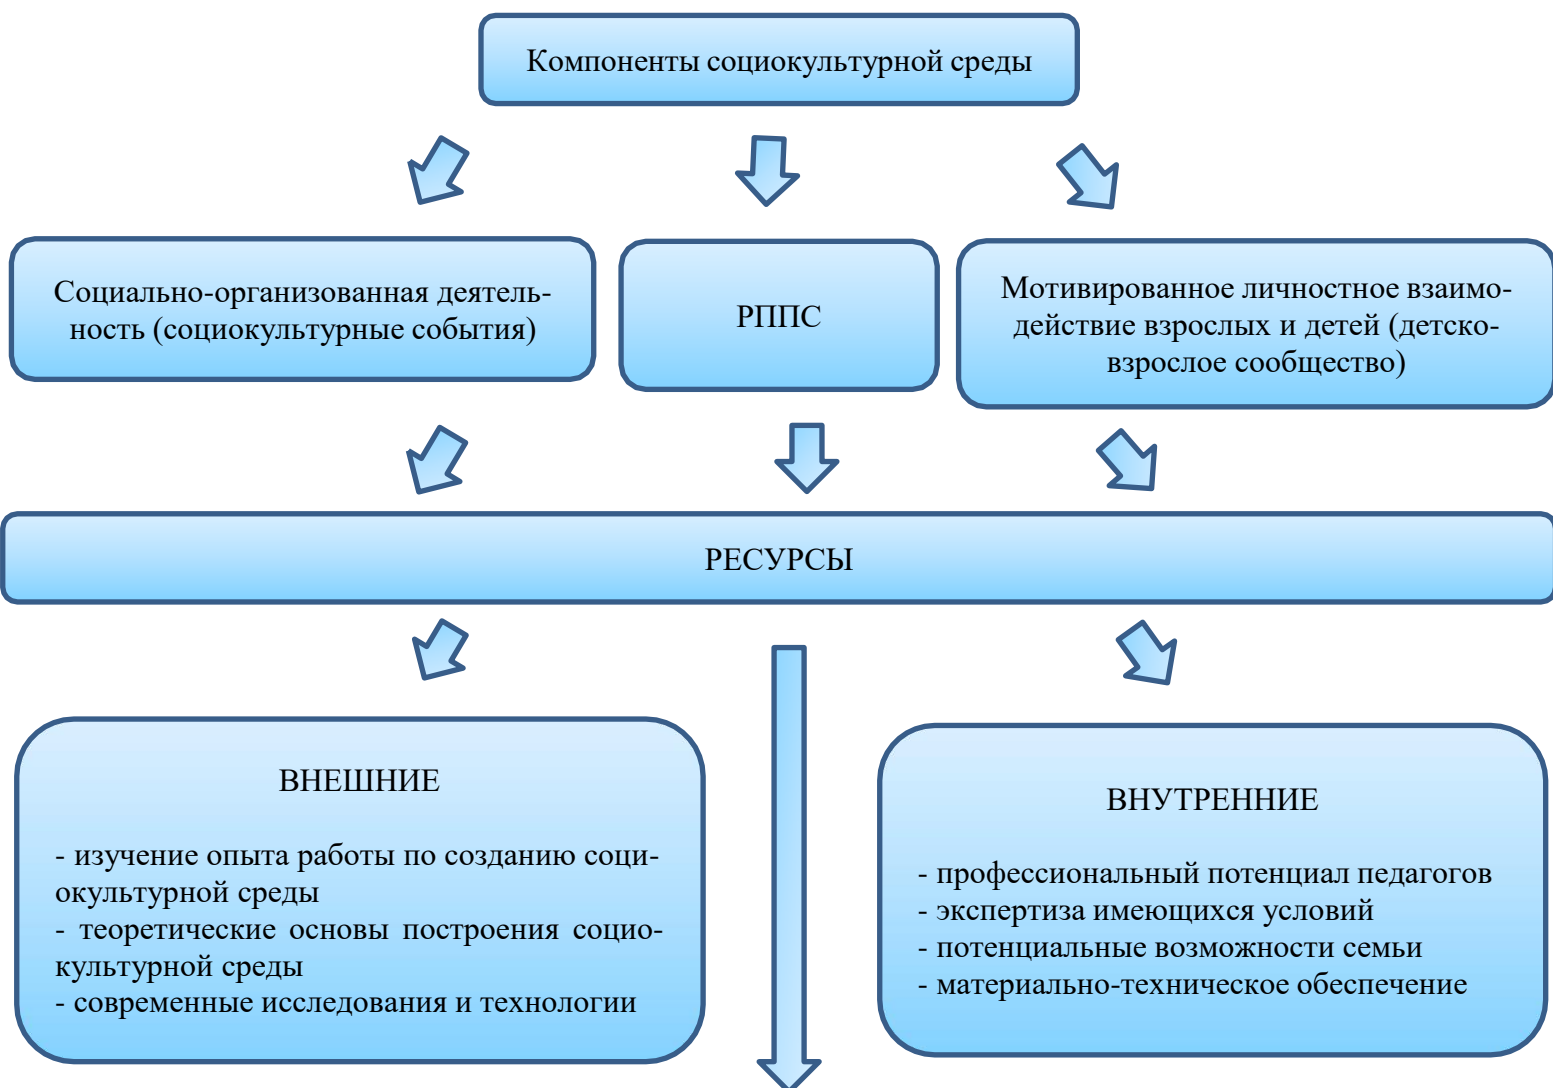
Компоненты социокультурной среды

Социально-организованная деятельность (социокультурные события)

РППС

Мотивированное личностное взаимодействие взрослых и детей (детско-взрослое сообщество)

РЕСУРСЫ

ВНЕШНИЕ

- изучение опыта работы по созданию социокультурной среды
- теоретические основы построения социокультурной среды
- современные исследования и технологии

ВНУТРЕННИЕ

- профессиональный потенциал педагогов
- экспертиза имеющихся условий
- потенциальные возможности семьи
- материально-техническое обеспечение